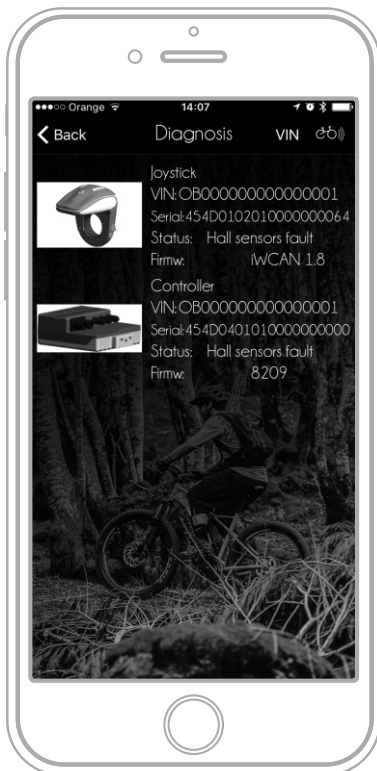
●●●○○ Orange
14:07

Back
Diagnosis
VIN

Joystick
VIN: OB000000000000001
Serial: 454D0102010000000064
Status: Hall sensors fault
Firmw: iWCAN 1.8

Controller
VIN: OB000000000000001
Serial: 454D0401010000000000
Status: Hall sensors fault
Firmw: 8209